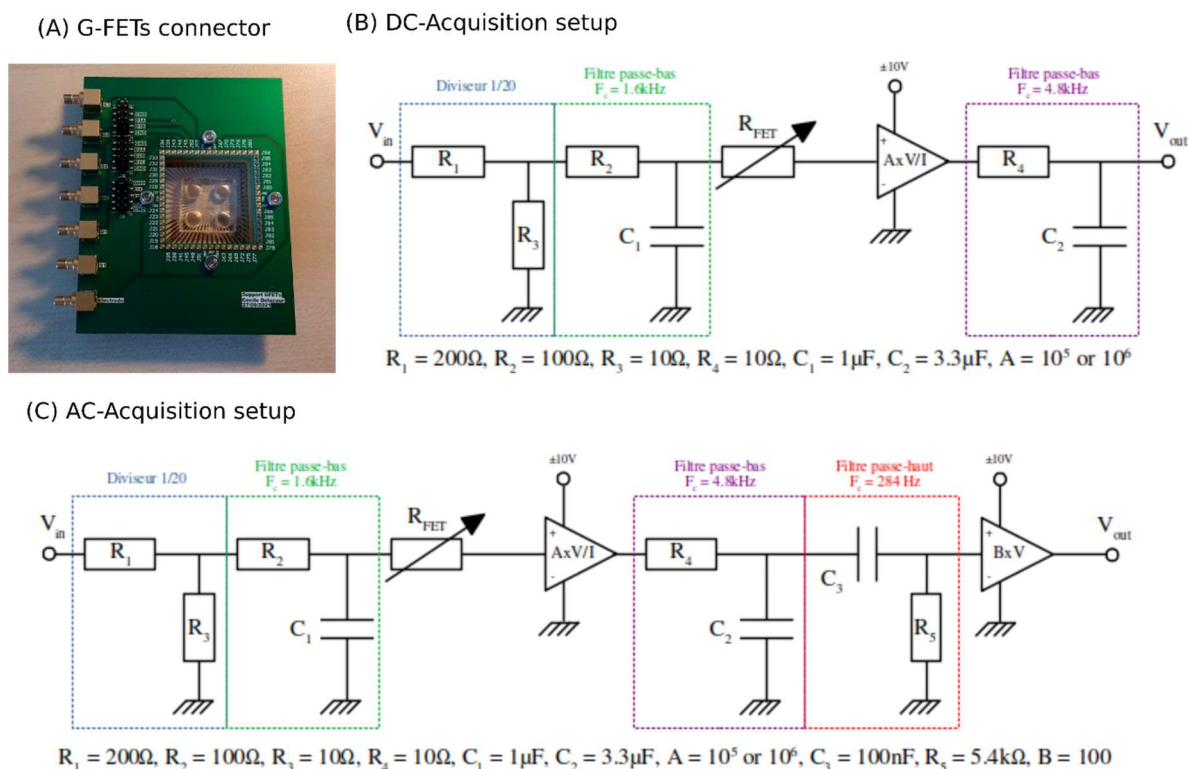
(A) G-FETs connector

(B) DC-Acquisition setup

Diviseur 1/20

Filtre passe-bas $F_c = 1.6kHz$

$\pm10V$

Filtre passe-bas $F_c = 4.8kHz$

$V_{in}$

$R_1$

$R_2$

$R_{FET}$

AxV/I

$R_4$

$V_{out}$

$R_3$

$C_1$

$C_2$

$R_1 = 200\Omega$, $R_2 = 100\Omega$, $R_3 = 10\Omega$, $R_4 = 10\Omega$, $C_1 = 1\mu F$, $C_2 = 3.3\mu F$, $A = 10^5$ or $10^6$

(C) AC-Acquisition setup

Diviseur 1/20

Filtre passe-bas $F_c = 1.6kHz$

$\pm10V$

Filtre passe-bas $F_c = 4.8kHz$

Filtre passe-haut $F_c = 284$ Hz

$\pm10V$

$V_{in}$

$R_1$

$R_2$

$R_{FET}$

AxV/I

$R_4$

$C_3$

BxV

$V_{out}$

$R_3$

$C_1$

$C_2$

$R_5$

$R_1 = 200\Omega$, $R_2 = 100\Omega$, $R_3 = 10\Omega$, $R_4 = 10\Omega$, $C_1 = 1\mu F$, $C_2 = 3.3\mu F$, $A = 10^5$ or $10^6$, $C_3 = 100nF$, $R_5 = 5.4k\Omega$, $B = 100$